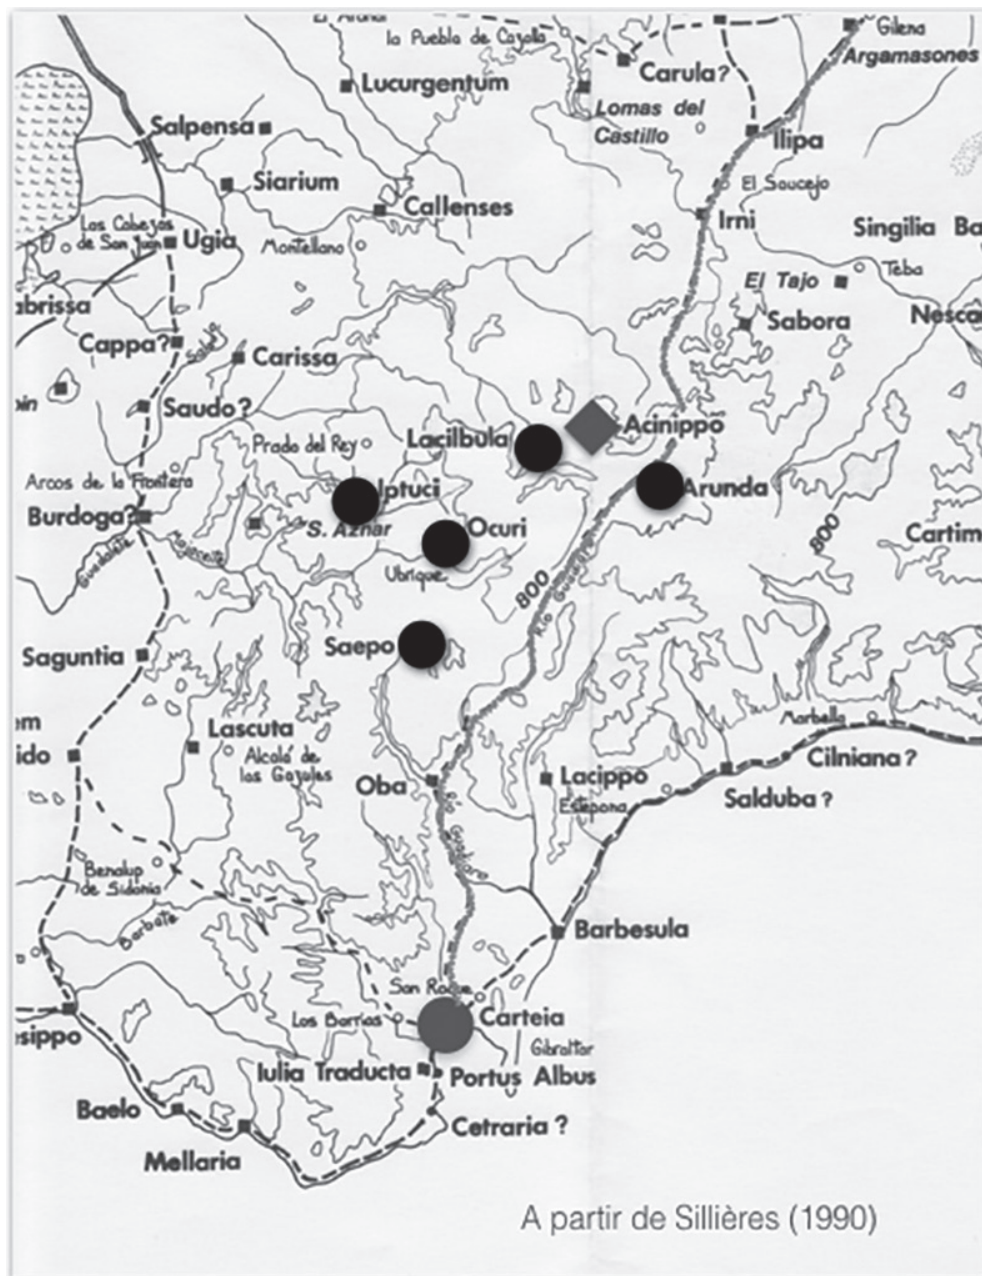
El Arahal
la Puebla de Cazalla
Gilena
Argamasones
Carula?
Lucurgentum
Lomas del Castillo
Salpensa
Ilipa
El Saucejo
Siarium
Callenses
Irni
Los Cabezas de San Juan
Ugia
Montellano
Singilia Ba
El Tajo
Teba
abrissa
Sabora
Nesca
Cappa?
Carissa
Saudo?
Prado del Rey
Lacilbula
Acinippo
Arcos de la Frontera
Iptuci
Arunda
Burdoga?
S. Aznar
Ocuri
Cartim
Ubrique
800
800
Río Guadiaro
Saguntia
Saepo
em
ido
Lascuta
Alcalá de los Gazules
Marbella
Cilniana?
Oba
Lacippo
Estepona
Salduba?
Benalup de Sidonia
Barbate
Barbesula
San Roque
esippo
Los Barrios
Carteia
Gibraltar
Iulia Traducta
Portus Albus
Baelo
Cetraria?
Mellaria
A partir de Sillières (1990)